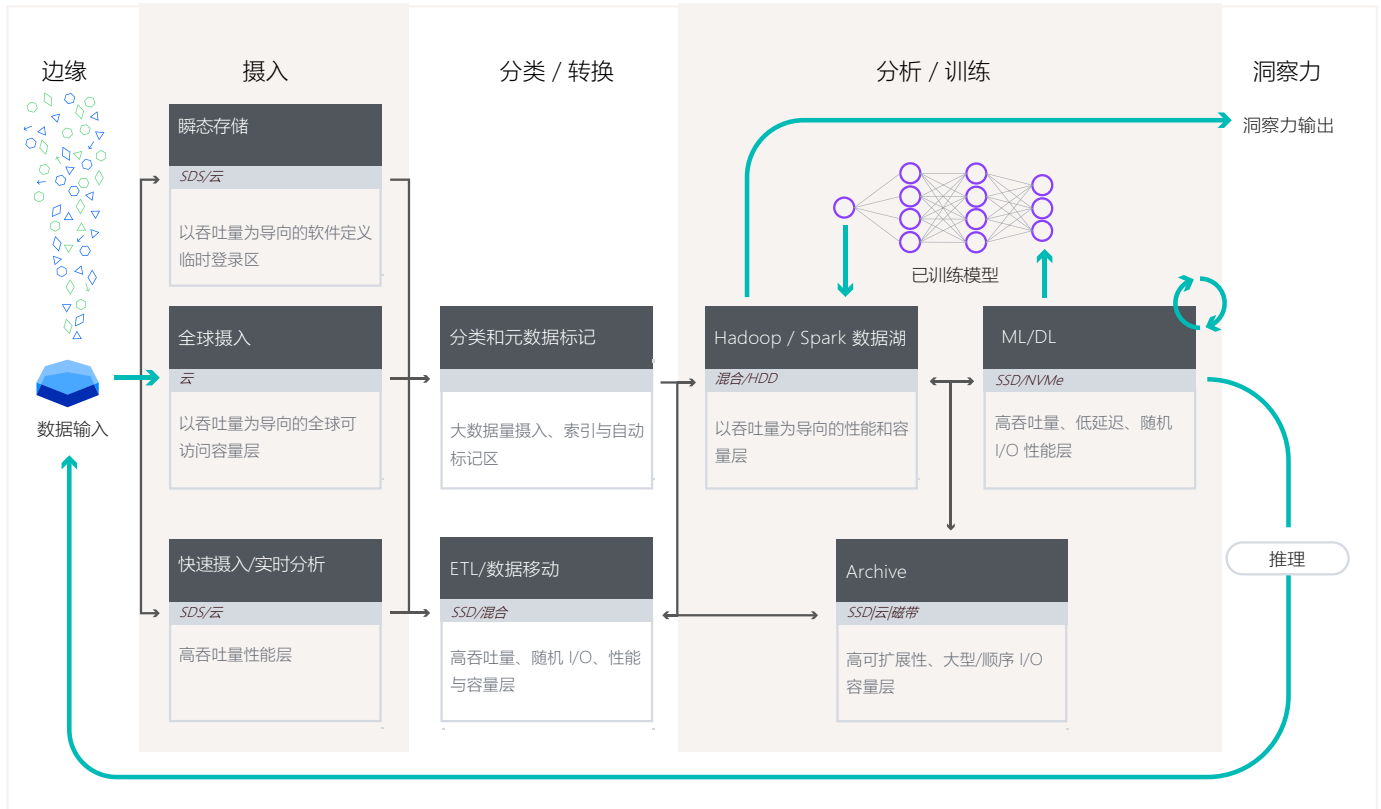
边缘

数据输入

摄入

瞬态存储

SDS/云

以吞吐量为导向的软件定义临时登录区

全球摄入

云

以吞吐量为导向的全球可访问容量层

快速摄入/实时分析

SDS/云

高吞吐量性能层

分类 / 转换

分类和元数据标记

大数据量摄入、索引与自动标记区

ETL/数据移动

SSD/混合

高吞吐量、随机 I/O、性能与容量层

分析 / 训练

已训练模型

Hadoop / Spark 数据湖

混合/HDD

以吞吐量为导向的性能和容量层

ML/DL

SSD/NVMe

高吞吐量、低延迟、随机 I/O 性能层

Archive

SSD|云|磁带

高可扩展性、大型/顺序 I/O 容量层

洞察力

洞察力输出

推理